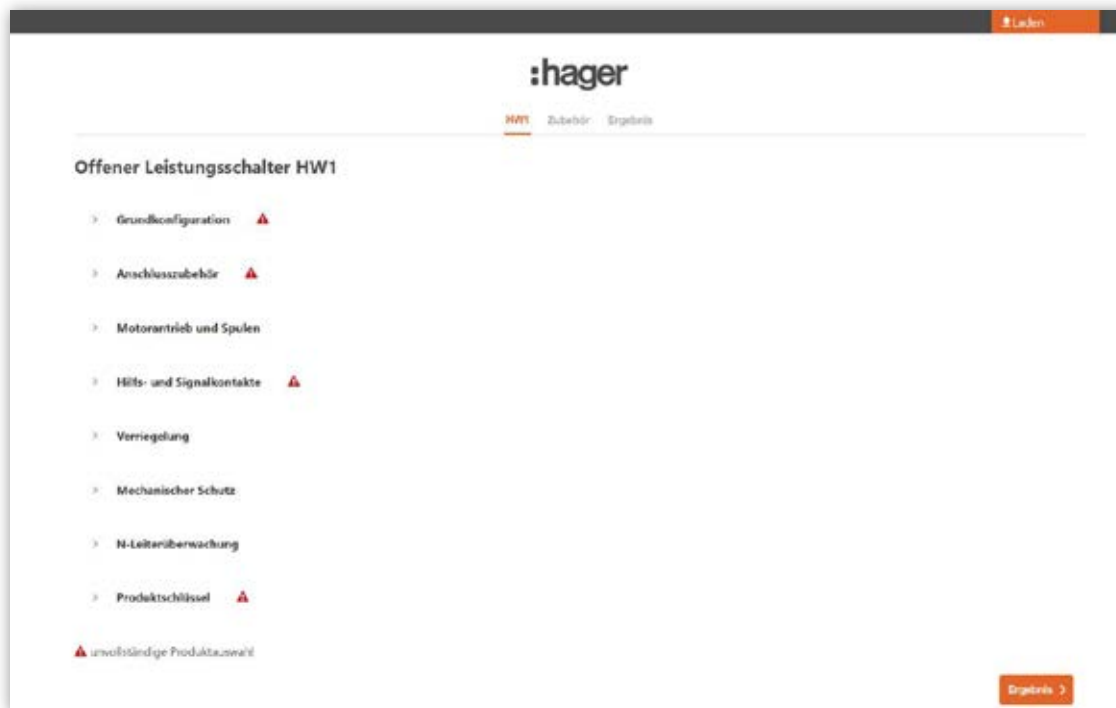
Laden

:hager

HW1 Zubehör Ergebnis

Offener Leistungsschalter HW1

› Grundkonfiguration

› Anschlusszubehör

› Motorantrieb und Spulen

› Hilfs- und Signalkontakte

› Verriegelung

› Mechanischer Schutz

› N-Leiterüberwachung

› Produktschlüssel

unvollständige Produktauswahl

Ergebnis ›